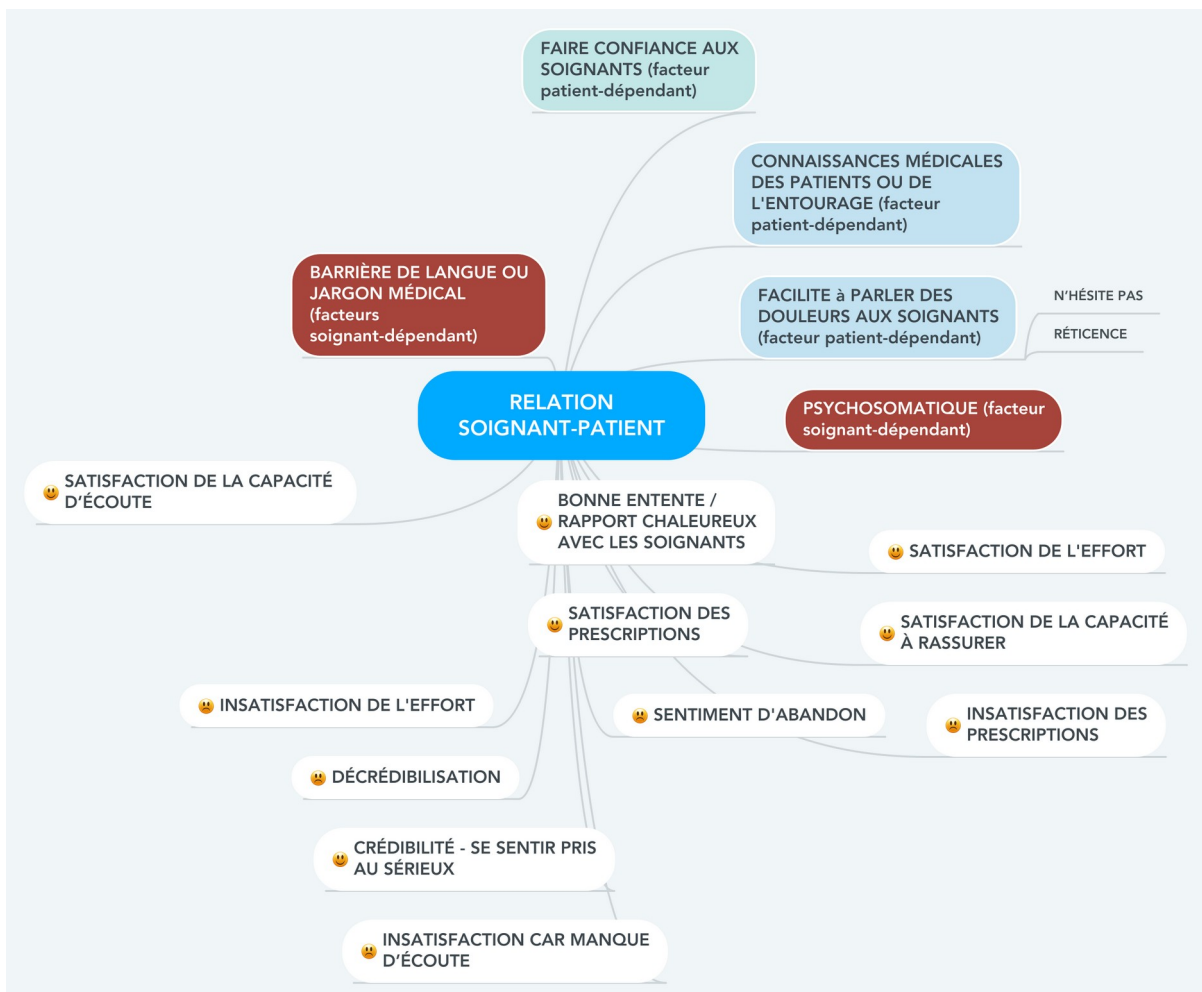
FAIRE CONFIANCE AUX SOIGNANTS (facteur patient-dépendant)

CONNAISSANCES MÉDICALES DES PATIENTS OU DE L'ENTOURAGE (facteur patient-dépendant)

BARRIÈRE DE LANGUE OU JARGON MÉDICAL (facteurs soignant-dépendant)

FACILITE à PARLER DES DOULEURS AUX SOIGNANTS (facteur patient-dépendant)

N'HÉSITE PAS

RÉTICENCE

RELATION SOIGNANT-PATIENT

PSYCHOSOMATIQUE (facteur soignant-dépendant)

SATISFACTION DE LA CAPACITÉ D'ÉCOUTE

BONNE ENTENTE / RAPPORT CHALEUREUX AVEC LES SOIGNANTS

SATISFACTION DE L'EFFORT

SATISFACTION DES PRESCRIPTIONS

SATISFACTION DE LA CAPACITÉ À RASSURER

INSATISFACTION DE L'EFFORT

SENTIMENT D'ABANDON

INSATISFACTION DES PRESCRIPTIONS

DÉCRÉDIBILISATION

CRÉDIBILITÉ - SE SENTIR PRIS AU SÉRIEUX

INSATISFACTION CAR MANQUE D'ÉCOUTE